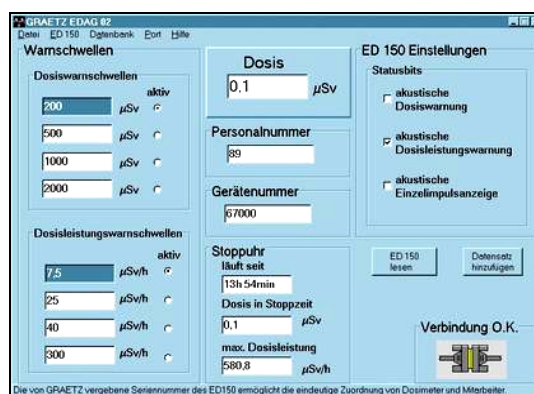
GRAETZ EDAG 02

Datei ED 150 Datenbank Port Hilfe

Warnschwellen

Dosiswarnschwellen

aktiv

200 µSv

500 µSv

1000 µSv

2000 µSv

Dosisleistungswarnschwellen

aktiv

7,5 µSv/h

25 µSv/h

40 µSv/h

300 µSv/h

Dosis

0.1 µSv

Personalnummer

89

Gerätenummer

67000

Stoppuhr

läuft seit

13h 54min

Dosis in Stoppzeit

0,1 µSv

max. Dosisleistung

580,8 µSv/h

ED 150 Einstellungen

Statusbits

akustische Dosiswarnung

akustische Dosisleistungswarnung

akustische Einzelimpulsanzeige

ED 150 lesen

Datensatz hinzufügen

Verbindung O.K.

Die von GRAETZ vergebene Seriennummer des ED150 ermöglicht die eindeutige Zuordnung von Dosimeter und Mitarbeiter.